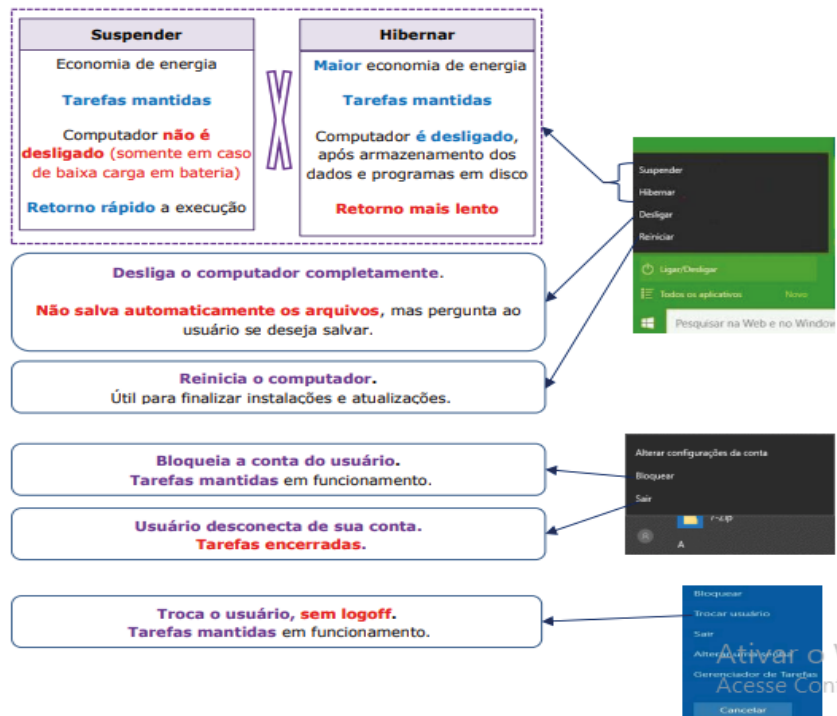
Suspender

Economia de energia

Tarefas mantidas

Computador não é desligado (somente em caso de baixa carga em bateria)

Retorno rápido a execução

X

Hibernar

Maior economia de energia

Tarefas mantidas

Computador é desligado, após armazenamento dos dados e programas em disco

Retorno mais lento

Suspender
Hibernar
Desligar
Reiniciar
Ligar/Desligar
Todos os aplicativos Novo
Pesquisar na Web e no Window

Desliga o computador completamente.

Não salva automaticamente os arquivos, mas pergunta ao usuário se deseja salvar.

Reinicia o computador.
Útil para finalizar instalações e atualizações.

Alterar configurações da conta
Bloquear
Sair
7-Zip
A

Bloqueia a conta do usuário.
Tarefas mantidas em funcionamento.

Usuário desconecta de sua conta.
Tarefas encerradas.

Troca o usuário, sem logoff.
Tarefas mantidas em funcionamento.

Bloquear
Trocar usuário
Sair
Alterar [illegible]
Gerenciador de Tarefas
Cancelar
Ativar o W
Acesse Con